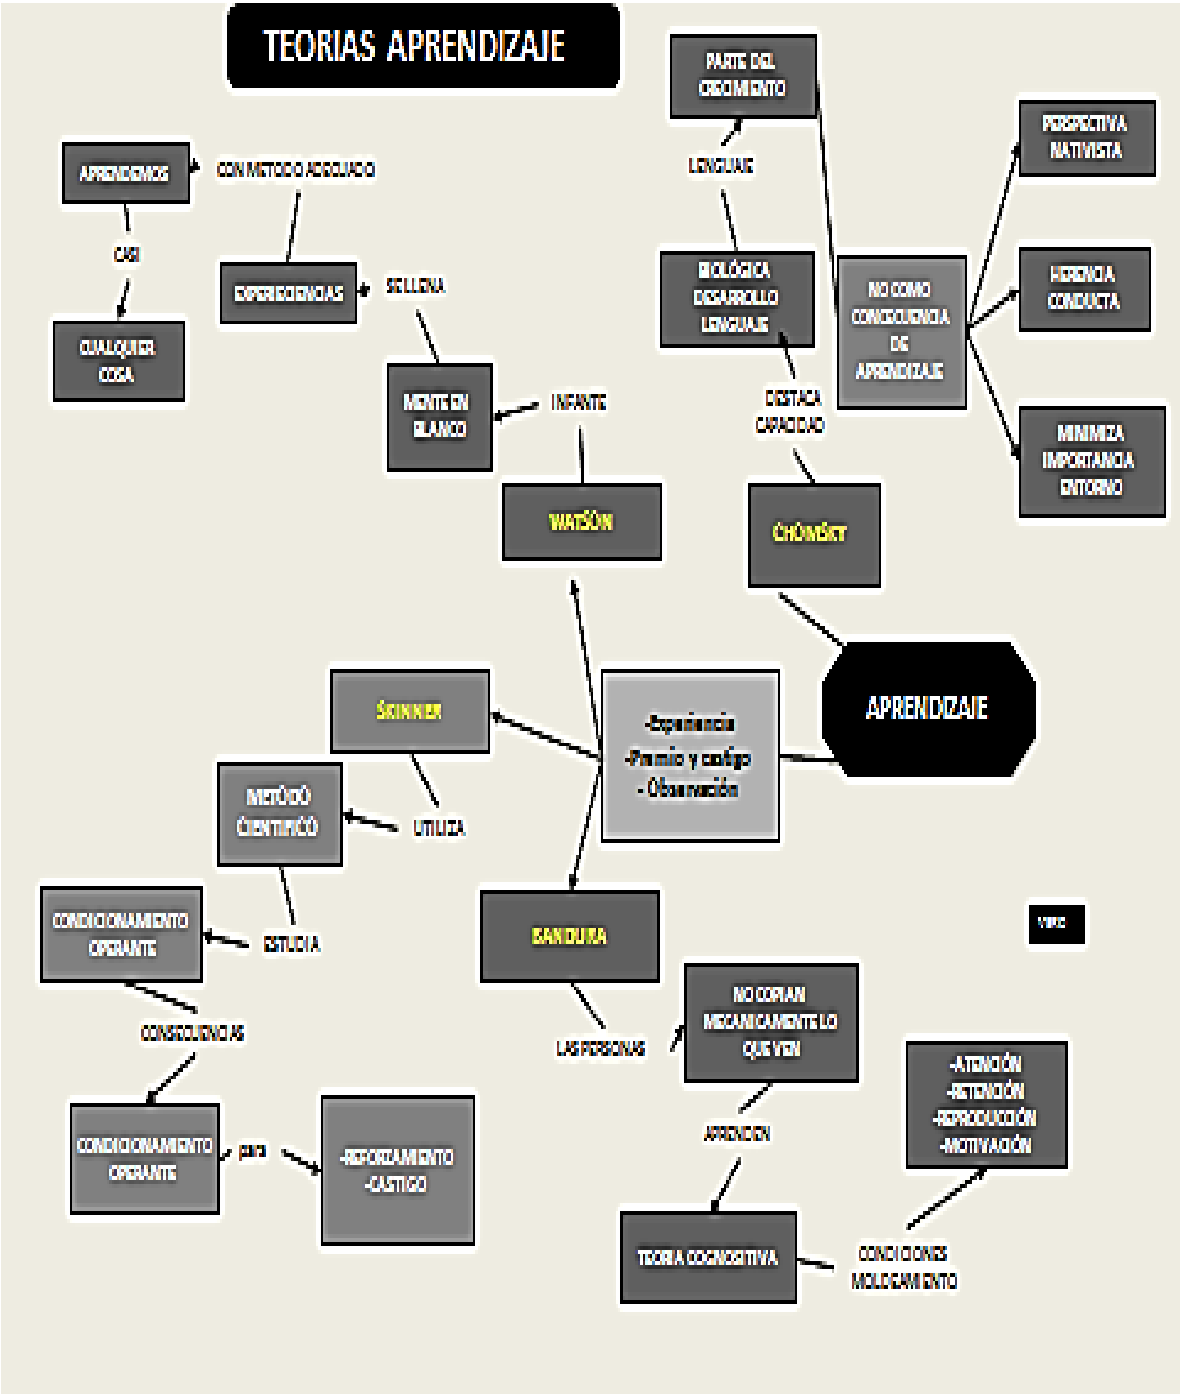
TEORIAS APRENDIZAJE

APRENDEMOS

CON METODO ADECUADO

CASI

CUALQUIER COSA

EXPERIENCIAS

SE LLENA

MENTE EN BLANCO

INFANTE

WATSON

PARTE DEL CRECIMIENTO

LENGUAJE

BIOLÓGICA DESARROLLO LENGUAJE

DESTACA CAPACIDAD

CHOMSKY

NO COMO CONSECUENCIA DE APRENDIZAJE

PERSPECTIVA NATIVISTA

HERENCIA CONDUCTA

MINIMIZA IMPORTANCIA ENTORNO

APRENDIZAJE

-Experiencia
-Premio y castigo
- Observación

SKINNER

UTILIZA

METODO CIENTIFICO

ESTUDIA

CONDICIONAMIENTO OPERANTE

CONSECUENCIAS

CONDICIONAMIENTO OPERANTE

para

-REFORZAMIENTO
-CASTIGO

BANDURA

LAS PERSONAS

NO COPIAN MECANICAMENTE LO QUE VEN

APRENDEN

TEORIA COGNOSCITIVA

CONDICIONES MOLDEAMIENTO

-ATENCIÓN
-RETENCIÓN
-REPRODUCCIÓN
-MOTIVACIÓN

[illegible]